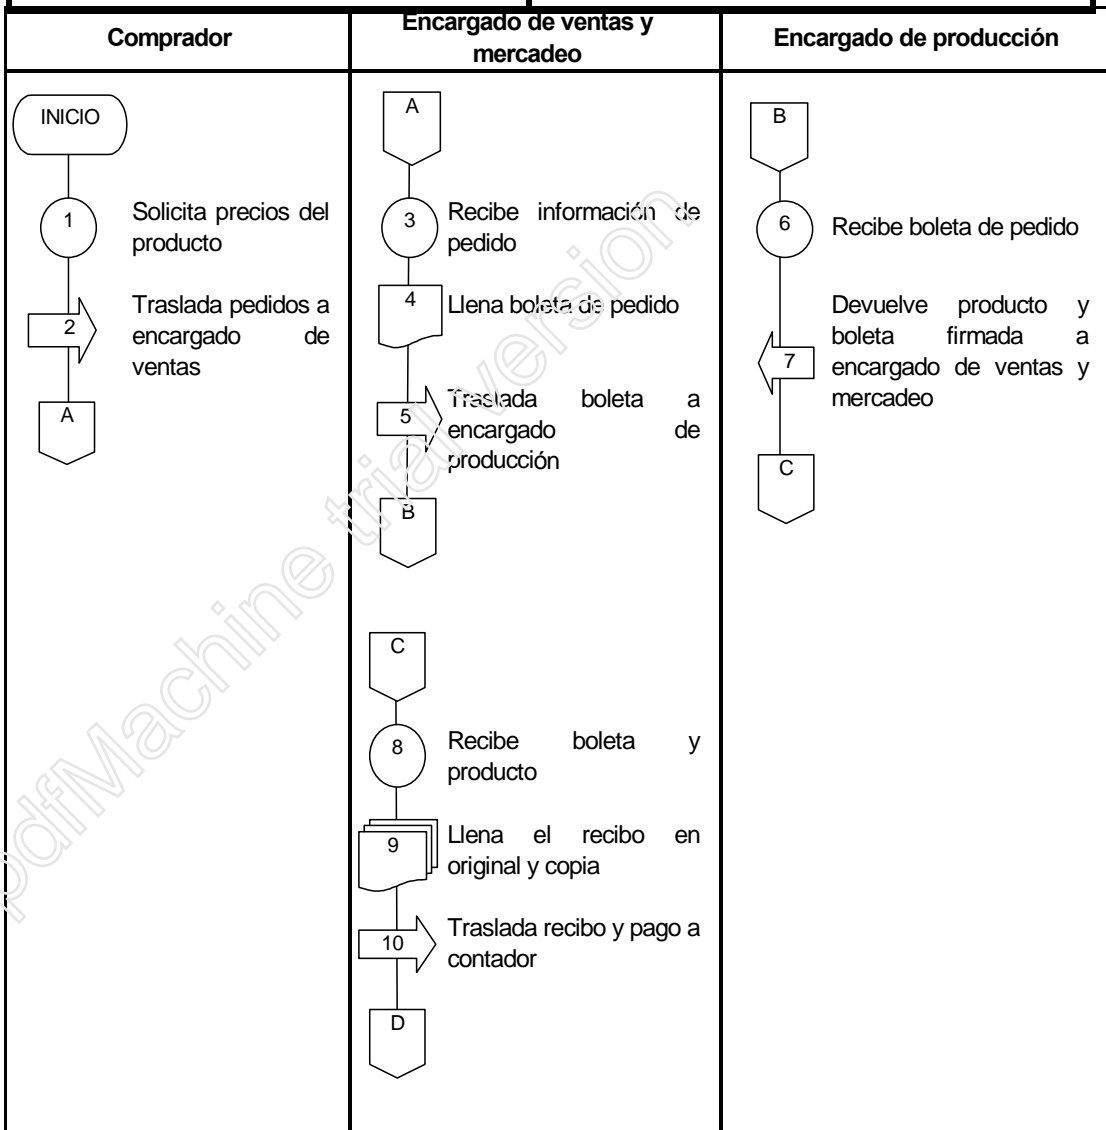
Comprador

INICIO

1 Solicita precios del producto

2 Traslada pedidos a encargado de ventas

A

Encargado de ventas y mercadeo

A

3 Recibe información de pedido

4 Llena boleta de pedido

5 Traslada boleta a encargado de producción

B

C

8 Recibe boleta y producto

9 Llena el recibo en original y copia

10 Traslada recibo y pago a contador

D

Encargado de producción

B

6 Recibe boleta de pedido

7 Devuelve producto y boleta firmada a encargado de ventas y mercadeo

C

pdfMachine trial version